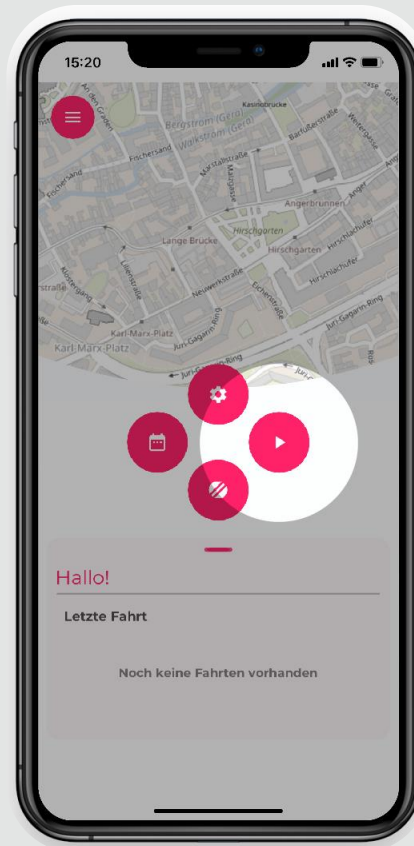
15:20

Kasinobrücke
Bergstrom (Gera)
Walkstrom (Gera)
Fischersand
Marstallstraße
Barfüßerstraße
Weberg
Angerbrunnen
Hirschgarten
Lange Brücke
Hirschgarten
Hirschlachufer
Neuwerkstraße
Eichenstraße
Karl-Marx-Platz
Karl-Marx-Platz
Juri-Gagarin-Ring
Juri-Gagarin-Ring

Hallo!

Letzte Fahrt

Noch keine Fahrten vorhanden